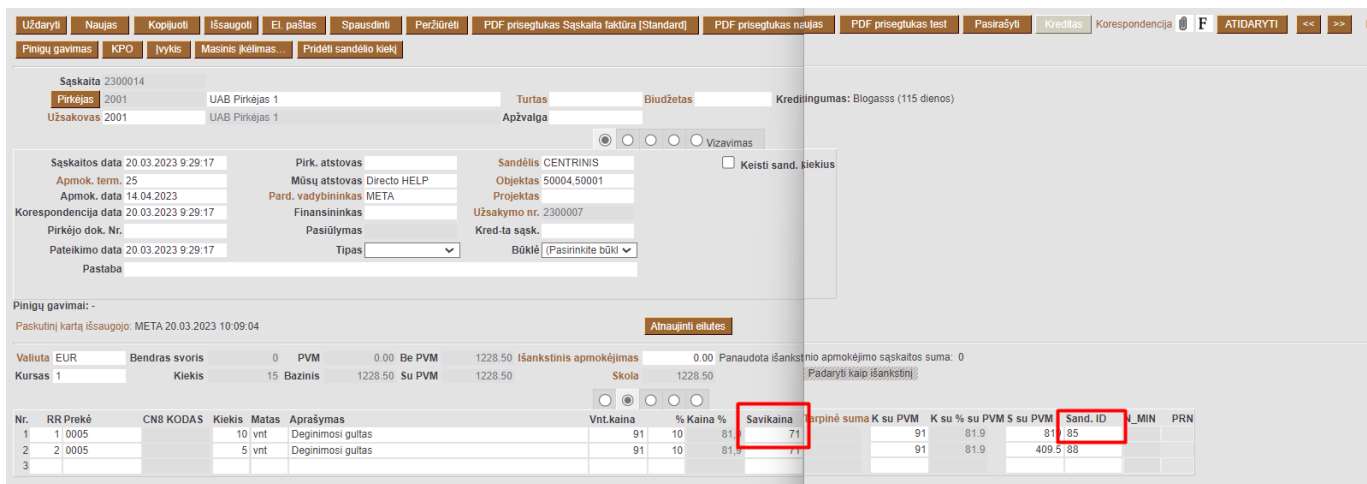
Uždaryti Naujas Kopijuoti Išsaugoti El. paštas Spausdinti Peržiūrėti PDF prisegtukas Sąskaita faktūra [Standard] PDF prisegtukas naujas PDF prisegtukas test Pasirašyti Kreditas Korespondencija F ATIDARYTI << >>

Pinigų gavimas KPO Įvykis Masinis įkėlimas... Pridėti sandėlio kiekį

Sąskaita 2300014
Pirkėjas 2001 UAB Pirkėjas 1 Turtas Biudžetas Kreditingumas: Blogasss (115 dienos)
Užsakovas 2001 UAB Pirkėjas 1 Apžvalga

Vizavimas

Sąskaitos data 20.03.2023 9:29:17 Pirk. atstovas Sandėlis CENTRINIS Keisti sand. kiekius
Apmok. term. 25 Mūsų atstovas Directo HELP Objektas 50004,50001
Apmok. data 14.04.2023 Pard. vadybininkas META Projektas
Korespondencijos data 20.03.2023 9:29:17 Finansininkas Užsakymo nr. 2300007
Pirkėjo dok. Nr. Pasiūlymas Kred-ta sąsk.
Pateikimo data 20.03.2023 9:29:17 Tipas Būklė (Pasirinkite būkl
Pastaba

Pinigų gavimai: -
Paskutinį kartą išsaugojo: META 20.03.2023 10:09:04
Atnaujinti eilutes

Valiuta EUR Bendras svoris 0 PVM 0.00 Be PVM 1228.50 Išankstinis apmokėjimas 0.00 Panaudota išankstinio apmokėjimo sąskaitos suma: 0
Kursas 1 Kiekis 15 Bazinis 1228.50 Su PVM 1228.50 Skola 1228.50
Padaryti kaip išankstinį

| Nr. | RR | Prekė | CN8 KODAS | Kiekis | Matas | Aprašymas | Vnt.kaina | % | Kaina % | Savikaina | Tarpinė suma | K su PVM | K su % su PVM | S su PVM | Sand. ID | N_MIN | PRN |
|---|---|---|---|---|---|---|---|---|---|---|---|---|---|---|---|---|---|
| 1 | 1 | 0005 | | 10 | vnt | Deginimosi gultas | 91 | 10 | 81,9 | 71 | | 91 | 81.9 | 819 | 85 | | |
| 2 | 2 | 0005 | | 5 | vnt | Deginimosi gultas | 91 | 10 | 81,9 | 71 | | 91 | 81.9 | 409.5 | 88 | | |
| 3 | | | | | | | | | | | | | | | | | |